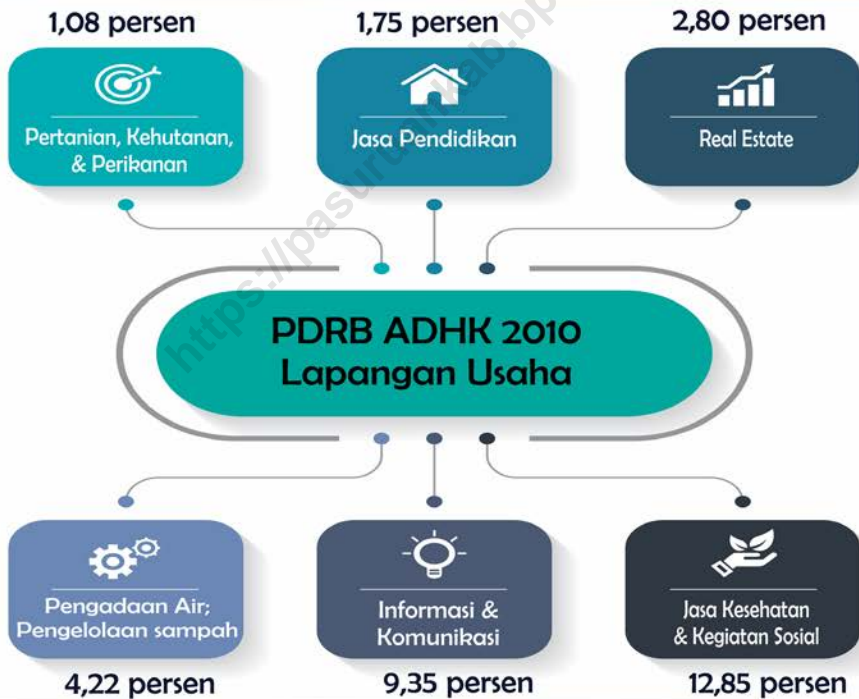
1,08 persen

Pertanian, Kehutanan, & Perikanan

1,75 persen

Jasa Pendidikan

2,80 persen

Real Estate

https://pasuruankab.bps

PDRB ADHK 2010 Lapangan Usaha

Pengadaan Air; Pengelolaan sampah

4,22 persen

Informasi & Komunikasi

9,35 persen

Jasa Kesehatan & Kegiatan Sosial

12,85 persen